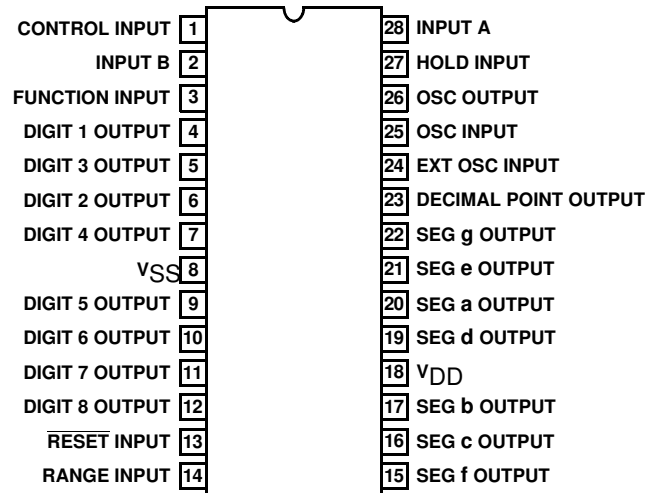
CONTROL INPUT 1
INPUT B 2
FUNCTION INPUT 3
DIGIT 1 OUTPUT 4
DIGIT 3 OUTPUT 5
DIGIT 2 OUTPUT 6
DIGIT 4 OUTPUT 7
$V_{SS}$ 8
DIGIT 5 OUTPUT 9
DIGIT 6 OUTPUT 10
DIGIT 7 OUTPUT 11
DIGIT 8 OUTPUT 12
$\overline{\text{RESET}}$ INPUT 13
RANGE INPUT 14

28 INPUT A
27 HOLD INPUT
26 OSC OUTPUT
25 OSC INPUT
24 EXT OSC INPUT
23 DECIMAL POINT OUTPUT
22 SEG g OUTPUT
21 SEG e OUTPUT
20 SEG a OUTPUT
19 SEG d OUTPUT
18 $V_{DD}$
17 SEG b OUTPUT
16 SEG c OUTPUT
15 SEG f OUTPUT